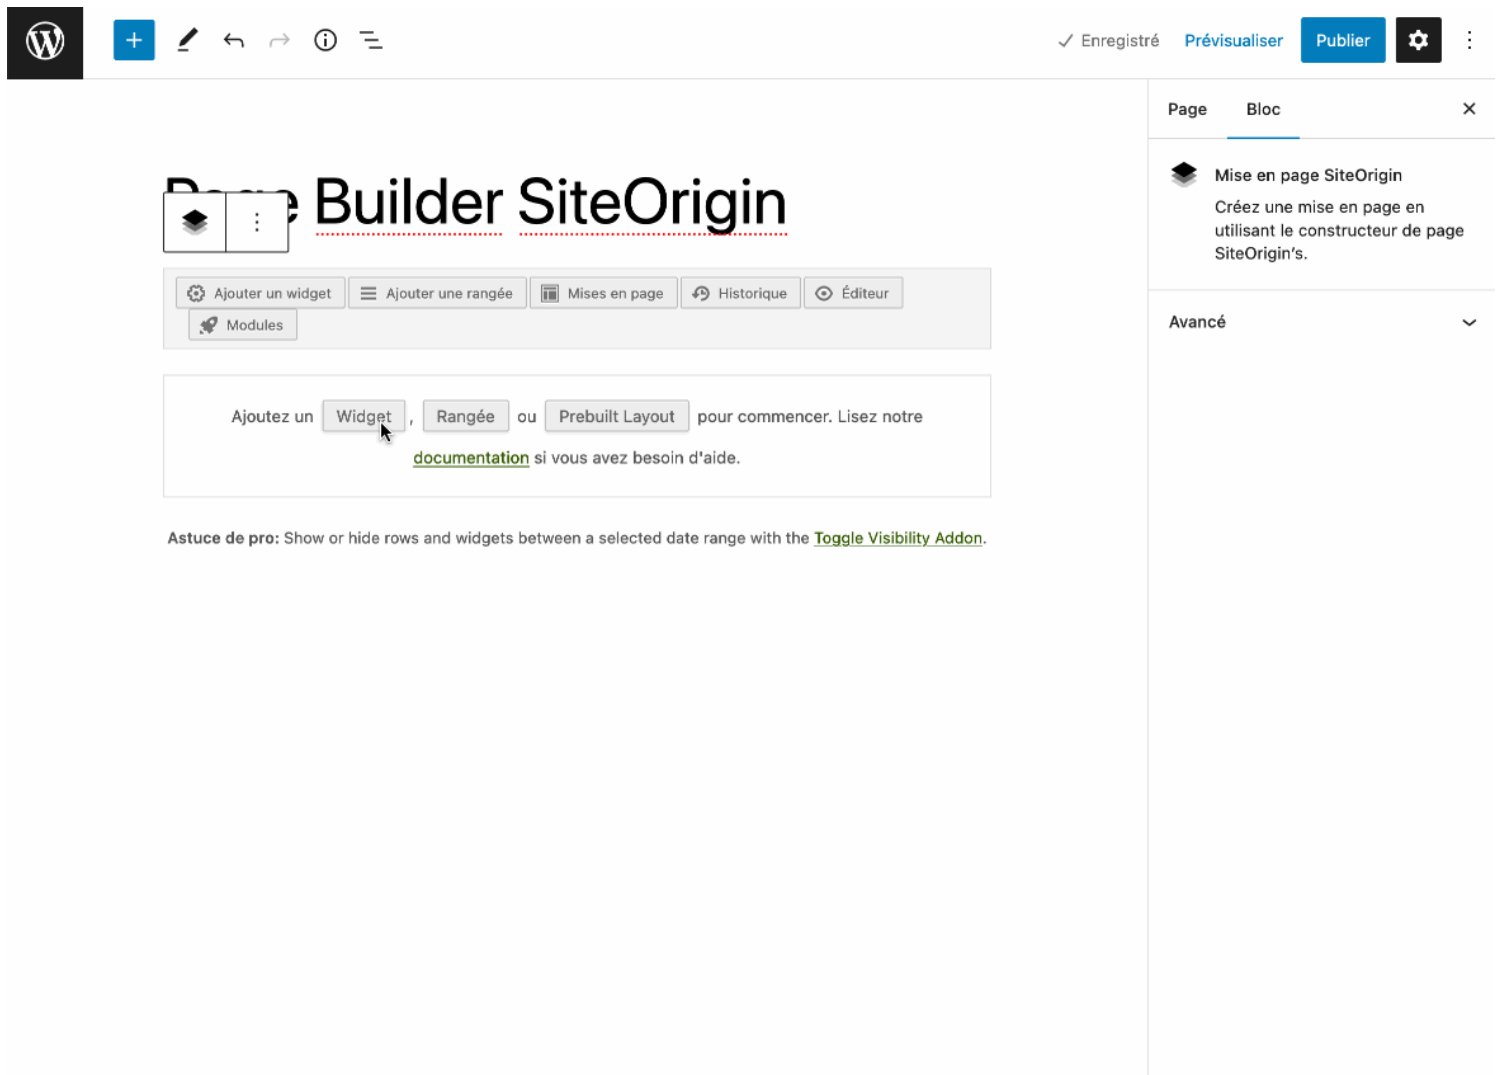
✓ Enregistré Prévisualiser Publier

Page Bloc ×

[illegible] Builder SiteOrigin

Ajouter un widget Ajouter une rangée Mises en page Historique Éditeur Modules

Ajoutez un Widget , Rangée ou Prebuilt Layout pour commencer. Lisez notre documentation si vous avez besoin d'aide.

Astuce de pro: Show or hide rows and widgets between a selected date range with the Toggle Visibility Addon.

Mise en page SiteOrigin

Créez une mise en page en utilisant le constructeur de page SiteOrigin's.

Avancé